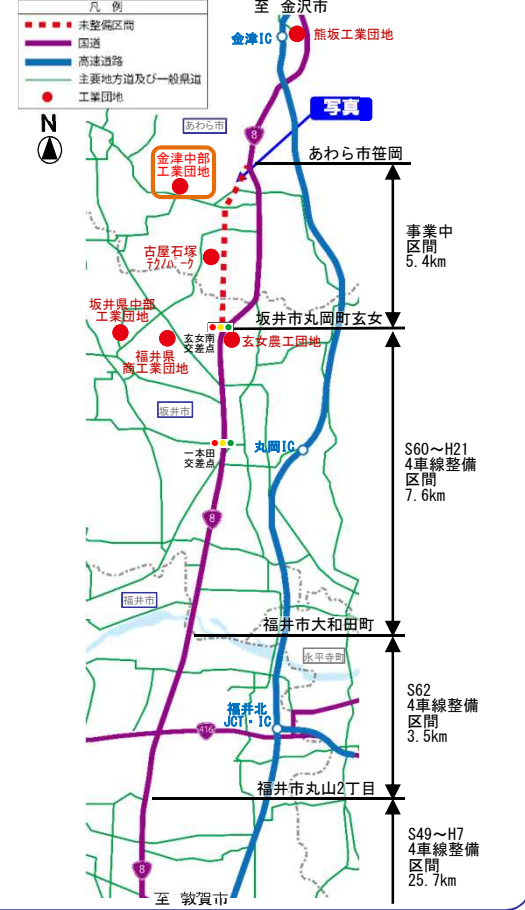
凡例
未整備区間
国道
高速道路
主要地方道及び一般県道
工業団地

N

至 金沢市
金津IC
熊坂工業団地
あわら市
8
写真
あわら市笹岡
金津中部工業団地
事業中区間 5.4km
古屋石塚テクノパーク
坂井県中部工業団地
坂井市丸岡町玄女
玄女南交差点
玄女農工団地
福井県商工業団地
坂井市
丸岡IC
一本田交差点
S60～H21 4車線整備区間 7.6km
8
福井市
福井市大和田町
永平寺町
S62 4車線整備区間 3.5km
福井北JCT・IC
416
福井市丸山2丁目
S49～H7 4車線整備区間 25.7km
8
至 敦賀市